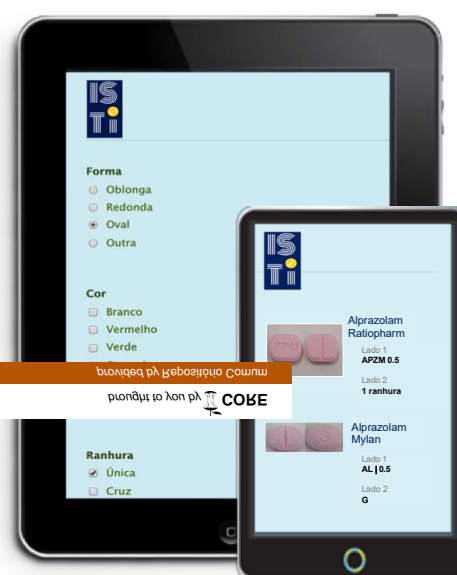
IS
Ti

Forma
Oblonga
Redonda
Oval
Outra

Cor
Branco
Vermelho
Verde

provided by Repositório Comum
brought to you by CORE

Ranhura
Única
Cruz

IS
Ti

Alprazolam Ratiopharm
Lado 1
APZM 0.5
Lado 2
1 ranhura

Alprazolam Mylan
Lado 1
AL | 0.5
Lado 2
G